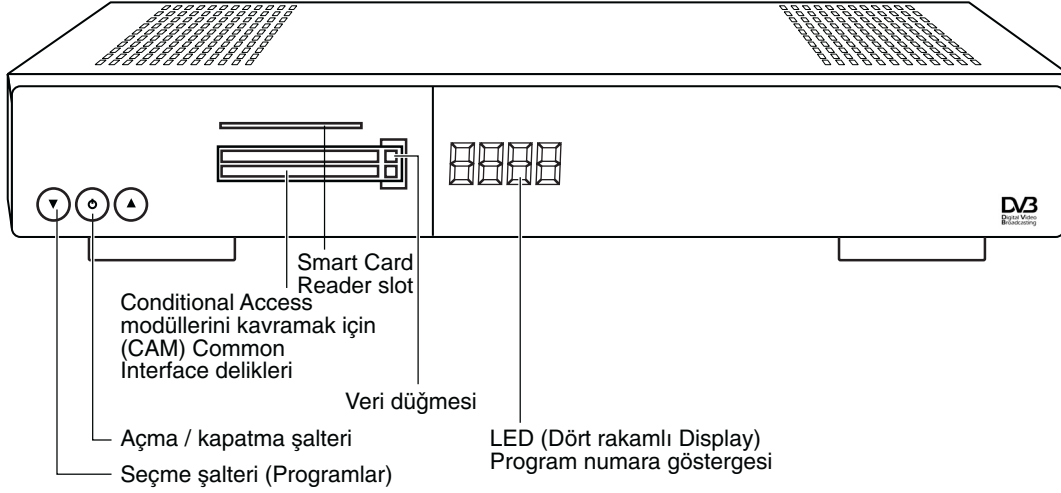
DVB
Digital Video
Broadcasting

Smart Card
Reader slot

Conditional Access
modüllerini kavramak için
(CAM) Common
Interface delikleri

Veri düğmesi

Açma / kapatma şalteri

Seçme şalteri (Programlar)

LED (Dört rakamlı Display)
Program numara göstergesi